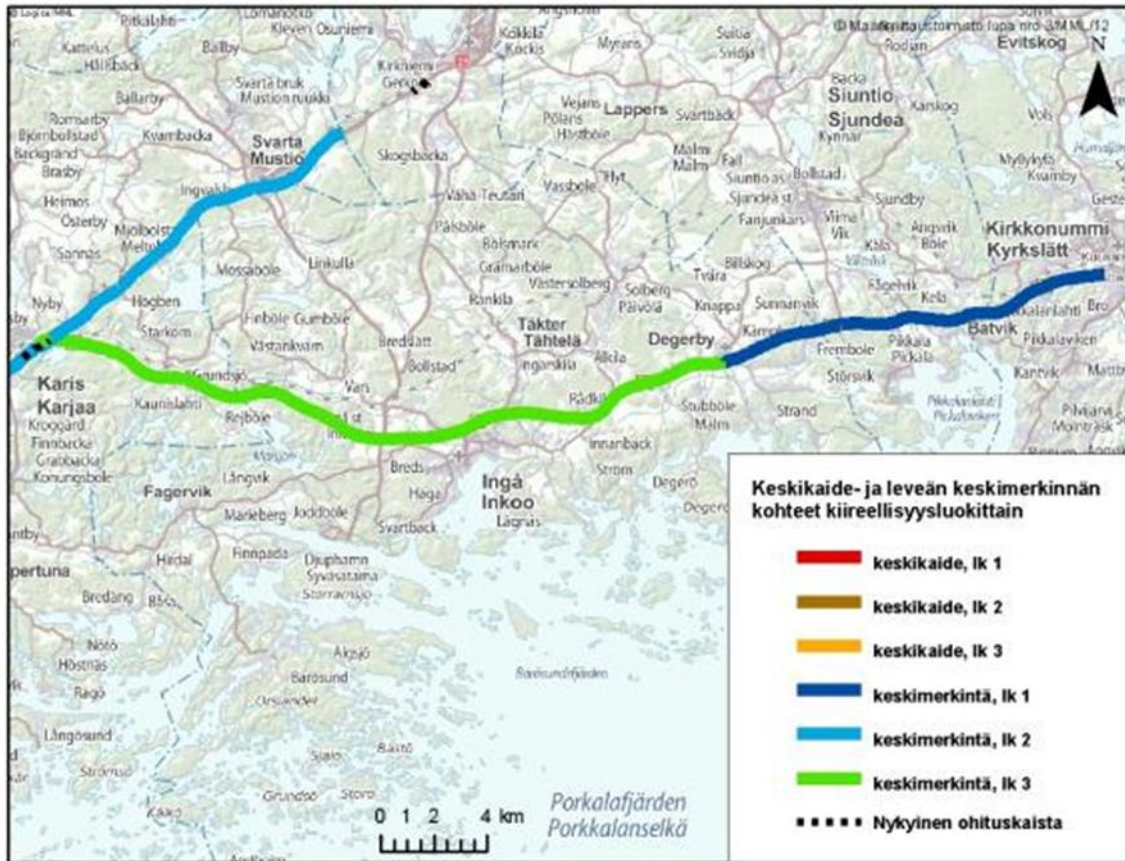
© Maanmittauslaitos lupa nro 3MML/12

N

Keskikaide- ja leveän keskimerkinnän kohteet kiireellisyysluokittain

keskikaide, lk 1

keskikaide, lk 2

keskikaide, lk 3

keskimerkintä, lk 1

keskimerkintä, lk 2

keskimerkintä, lk 3

Nykyinen ohituskaista

0 1 2 4 km

Porkalafjärden
Porkkalanselkä

Karis
Karjaa

Svarta
Mustio

Siuntio
Sjundea

Kirkkonummi
Kyrkslätt

Täkter
Tähtelä

Degerby

Ingå
Inkoo

Fagervik

Lappers

Evitskog

Pinjainen
Billnäs
Ballby
Ballarby
Kvarnbacka
Skogsbacka
Väha-Teutari
Vassbole
Hyt
Påtsböle
Bölsmark
Gråmarböle
Västersolberg
Solberg
Päivölä
Knappa
Tvära
Billskog
Sunnanvik
Rankila
Alkila
Rådkila
Breddatt
Bollstad
Linkulla
Mossaböle
Högben
Starkom
Finböle
Gumböle
Västankvarn
Vars
Innanback
Strand
Stubböle
Malm
Strom
Degerö
Breds
Haga
Lågnäs
Svartback
Joddböle
Marieberg
Långvik
Rejböle
Kaunislahti
Kroggård
Finnbacka
Grabbacka
Konungsböle
Hirdal
Finnpada
Djuphamn
Bredäng
Notö
Höstnäs
Rågö
Långövik
Barösund
Barösundsfjärden
Stora
Grundsö
Bastö
Fremböle
Påkala
Pickala
Störsvik
Kantvik
Batvik
Kela
Fågelvik
Bro
Sundby
Angvik
Böle
Mylbyk
Kvarnby
Gesterby
Vols
Karskog
Backa
Rodan
Sutta
Myrans
Kolkila
Kockis
Kirkniemi
Gerknäs
Svarta bruk
Mustion ruukki
Heimos
Österby
Nyby
Ingvald
Fall
Malmi
Vejans
Pölans
Hästböle
Svartbäck
Fanjunkars
Sjundeå st
Solberg
Vik
Kella
Påkalanlahti
Pikkalanvik
Pilviarvi